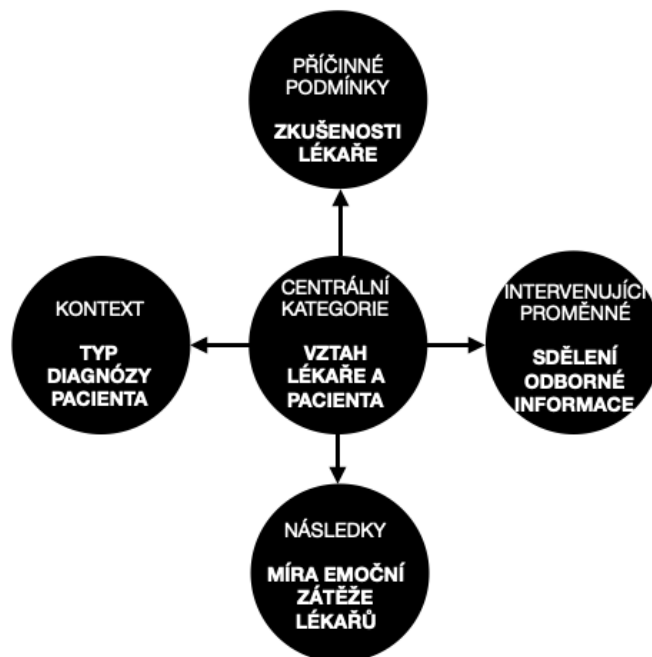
PŘÍČINNÉ PODMÍNKY

ZKUŠENOSTI LÉKAŘE

KONTEXT

TYP DIAGNÓZY PACIENTA

CENTRÁLNÍ KATEGORIE

VZTAH LÉKAŘE A PACIENTA

INTERVENUJÍCÍ PROMĚNNÉ

SDĚLENÍ ODBORNÉ INFORMACE

NÁSLEDKY

MÍRA EMOČNÍ ZÁTĚŽE LÉKAŘŮ